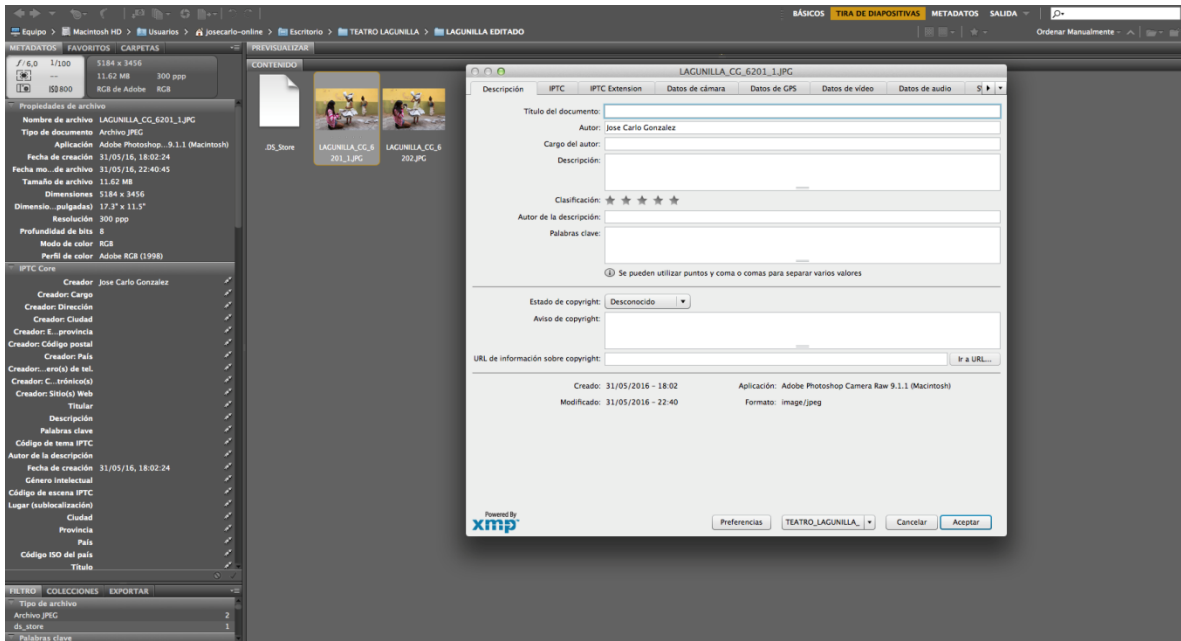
BÁSICOS TIRA DE DIAPOSITIVAS METADATOS SALIDA

Equipo > Macintosh HD > Usuarios > josecarlo-online > Escritorio > TEATRO LAGUNILLA > LAGUNILLA EDITADO

Ordenar Manualmente

METADATOS FAVORITOS CARPETAS

f/6,0 1/100 5184 x 3456
11.62 MB 300 ppp
ISO800 RGB de Adobe RGB

Propiedades de archivo
Nombre de archivo LAGUNILLA_CG_6201_1.JPG
Tipo de documento Archivo JPEG
Aplicación Adobe Photoshop...9.1.1 (Macintosh)
Fecha de creación 31/05/16, 18:02:24
Fecha mo...de archivo 31/05/16, 22:40:45
Tamaño de archivo 11.62 MB
Dimensiones 5184 x 3456
Dimensio...pulgadas) 17.3" x 11.5"
Resolución 300 ppp
Profundidad de bits 8
Modo de color RGB
Perfil de color Adobe RGB (1998)

IPTC Core
Creador Jose Carlo Gonzalez
Creador: Cargo
Creador: Dirección
Creador: Ciudad
Creador: E...provincia
Creador: Código postal
Creador: País
Creador:...ero(s) de tel.
Creador: C...trónico(s)
Creador: Sitio(s) Web
Titular
Descripción
Palabras clave
Código de tema IPTC
Autor de la descripción
Fecha de creación 31/05/16, 18:02:24
Género intelectual
Código de escena IPTC
Lugar (sublocalización)
Ciudad
Provincia
País
Código ISO del país
Título

FILTRO COLECCIONES EXPORTAR
Tipo de archivo
Archivo JPEG 2
ds_store 1
Palabras clave

PREVISUALIZAR
CONTENIDO
.DS_Store
LAGUNILLA_CG_6201_1.JPG
LAGUNILLA_CG_6202.JPG

LAGUNILLA_CG_6201_1.JPG

Descripción | IPTC | IPTC Extension | Datos de cámara | Datos de GPS | Datos de vídeo | Datos de audio | S

Título del documento:
Autor: Jose Carlo Gonzalez
Cargo del autor:
Descripción:
Clasificación: ★ ★ ★ ★ ★
Autor de la descripción:
Palabras clave:
Se pueden utilizar puntos y coma o comas para separar varios valores

Estado de copyright: Desconocido
Aviso de copyright:
URL de información sobre copyright: Ir a URL...

Creado: 31/05/2016 – 18:02 Aplicación: Adobe Photoshop Camera Raw 9.1.1 (Macintosh)
Modificado: 31/05/2016 – 22:40 Formato: image/jpeg

Powered By xmp

Preferencias | TEATRO_LAGUNILLA_ | Cancelar | Aceptar